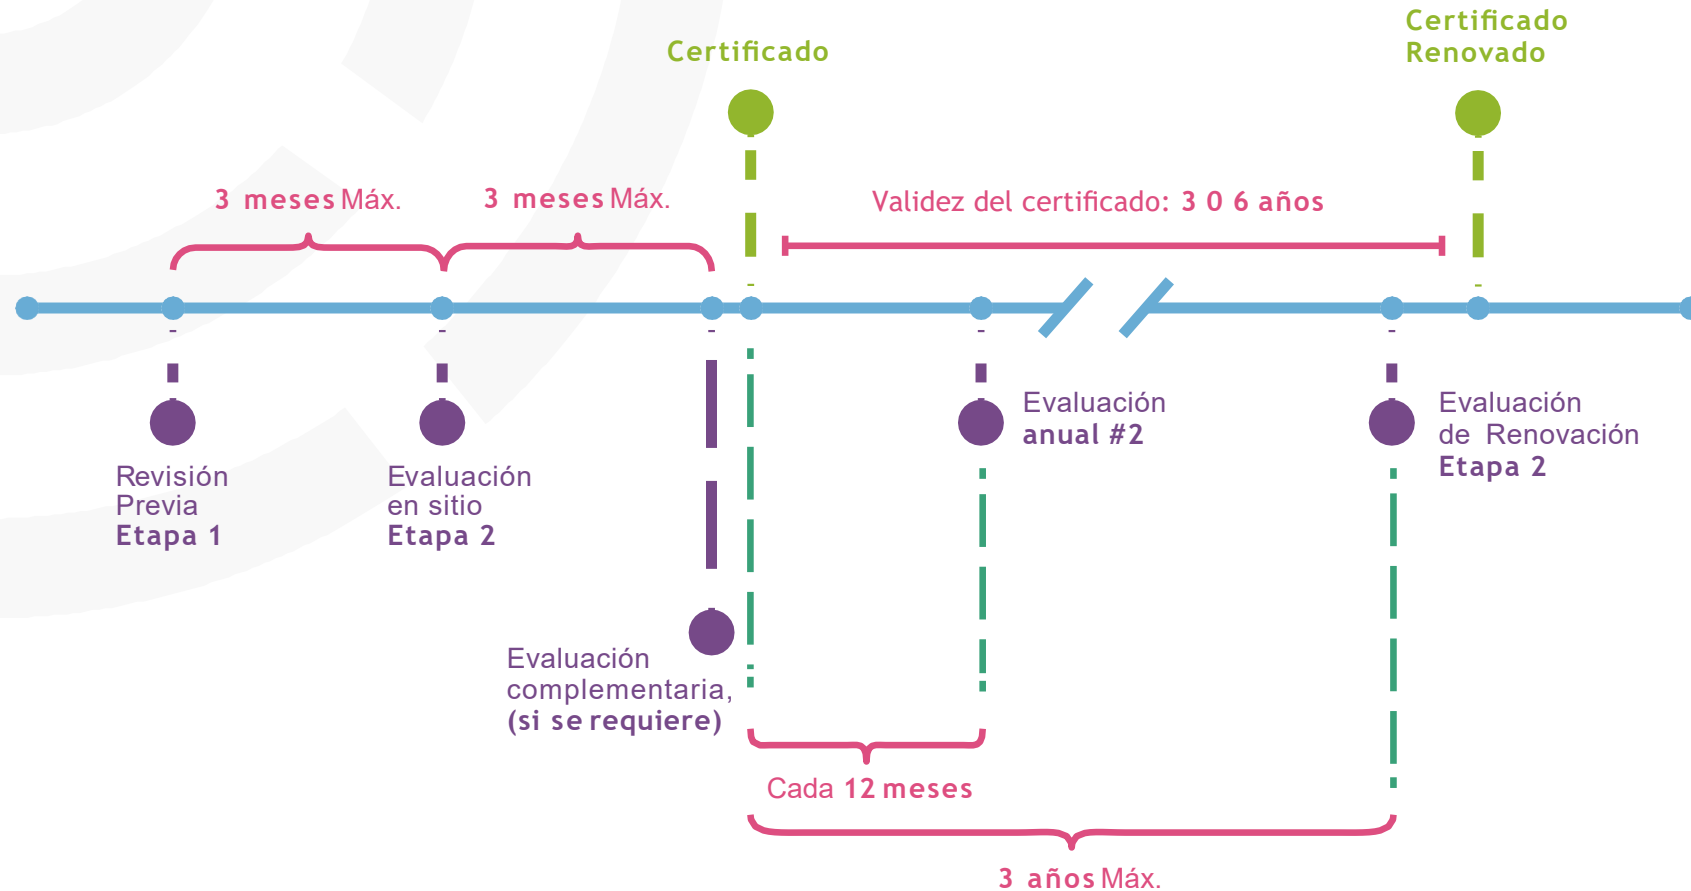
Certificado

Certificado Renovado

3 meses Máx.

3 meses Máx.

Validez del certificado: 3 O 6 años

Revisión Previa Etapa 1

Evaluación en sitio Etapa 2

Evaluación anual #2

Evaluación de Renovación Etapa 2

Evaluación complementaria, (si se requiere)

Cada 12 meses

3 años Máx.